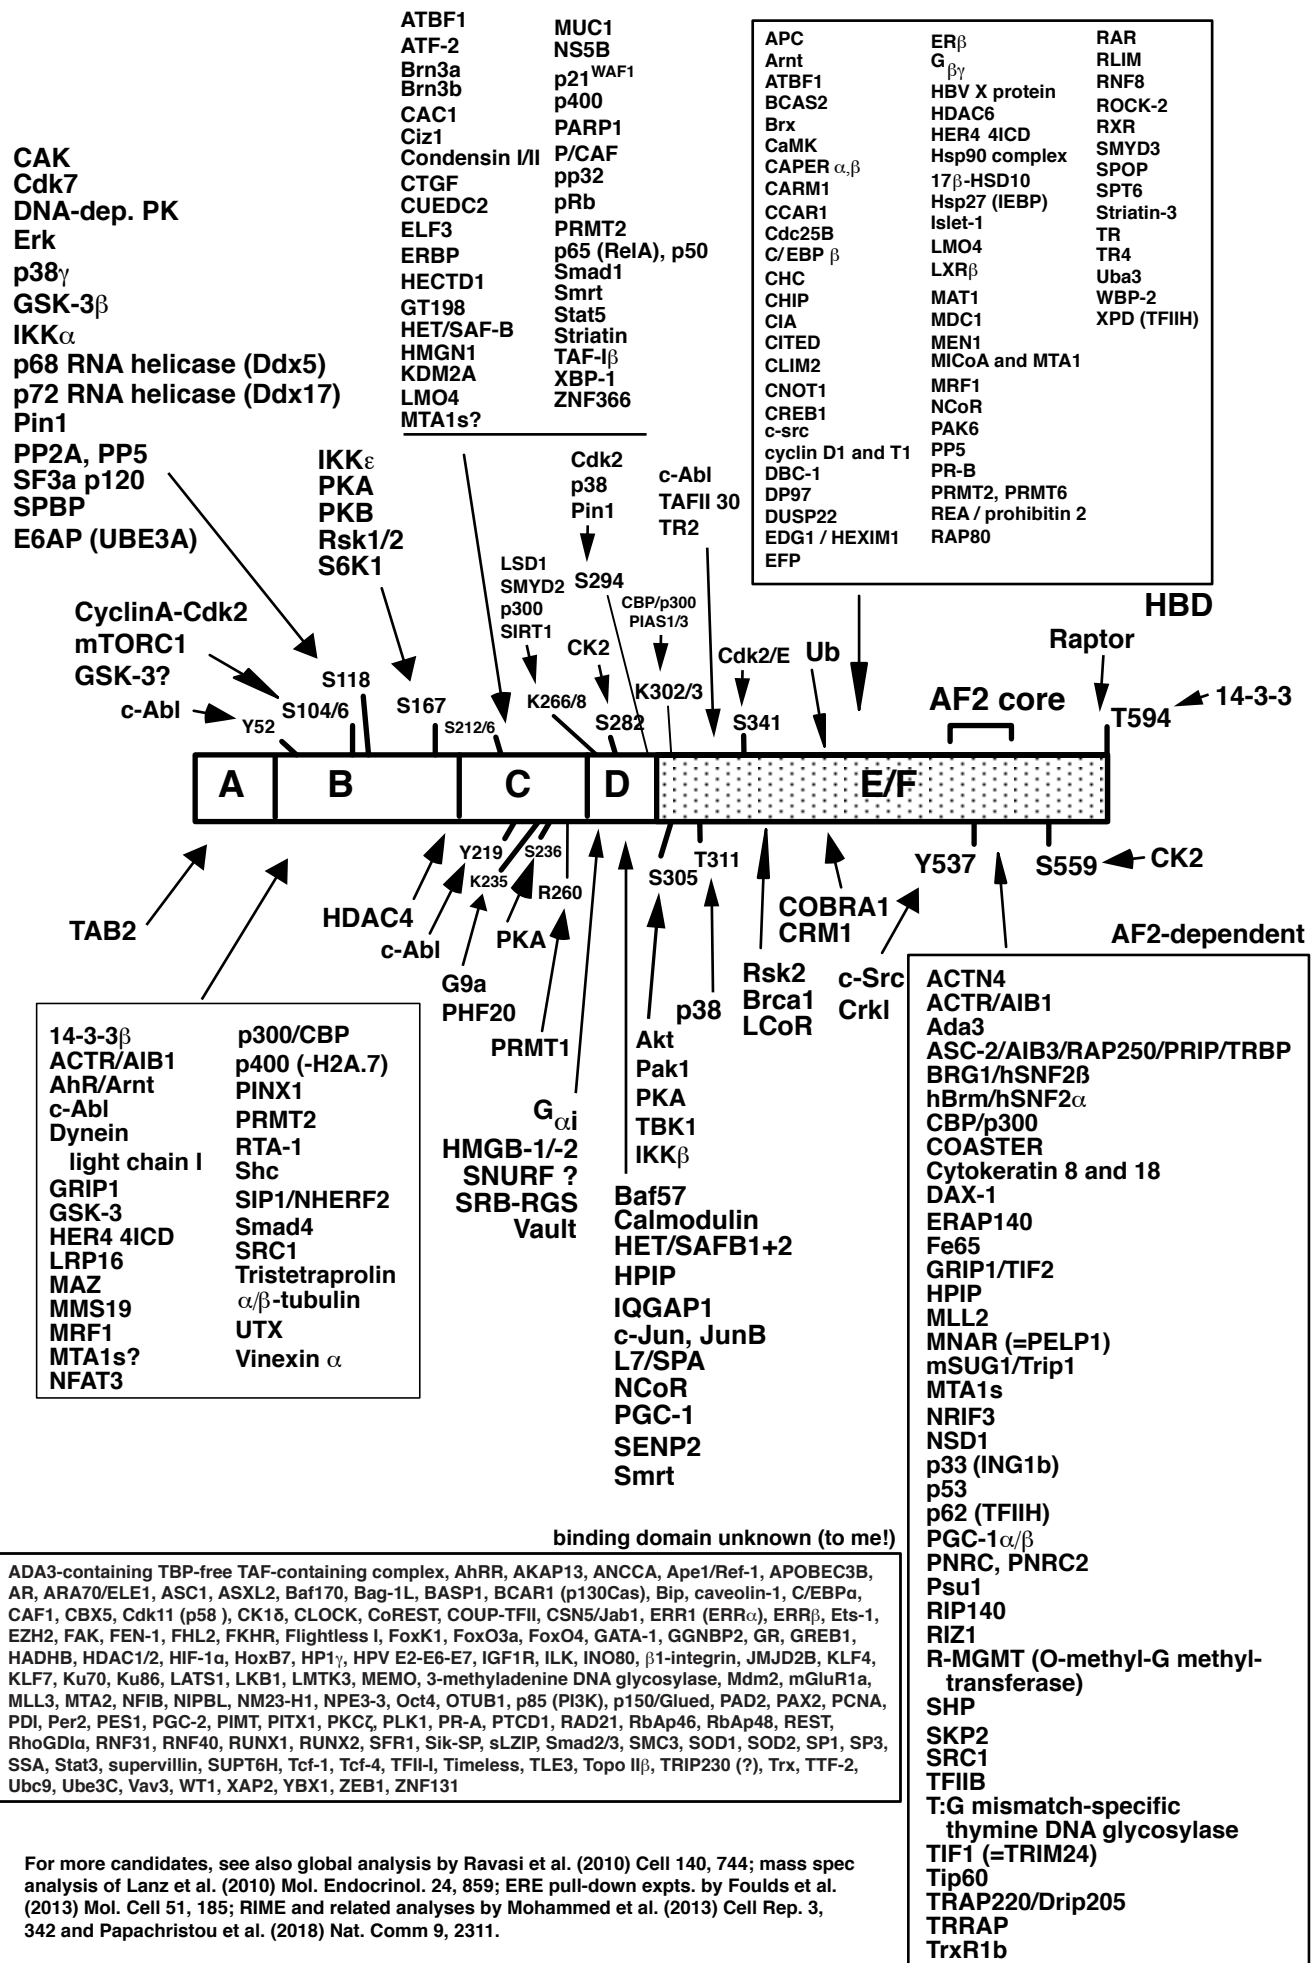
CAK
Cdk7
DNA-dep. PK
Erk
p38$\gamma$
GSK-3$\beta$
IKK$\alpha$
p68 RNA helicase (Ddx5)
p72 RNA helicase (Ddx17)
Pin1
PP2A, PP5
SF3a p120
SPBP
E6AP (UBE3A)

ATBF1
ATF-2
Brn3a
Brn3b
CAC1
Ciz1
Condensin I/II
CTGF
CUEDC2
ELF3
ERBP
HECTD1
GT198
HET/SAF-B
HMGN1
KDM2A
LMO4
MTA1s?

MUC1
NS5B
p21$^{WAF1}$
p400
PARP1
P/CAF
pp32
pRb
PRMT2
p65 (RelA), p50
Smad1
Smrt
Stat5
Striatin
TAF-I$\beta$
XBP-1
ZNF366

APC
Arnt
ATBF1
BCAS2
Brx
CaMK
CAPER $\alpha,\beta$
CARM1
CCAR1
Cdc25B
C/EBP $\beta$
CHC
CHIP
CIA
CITED
CLIM2
CNOT1
CREB1
c-src
cyclin D1 and T1
DBC-1
DP97
DUSP22
EDG1 / HEXIM1
EFP

ER$\beta$
G $_{\beta\gamma}$
HBV X protein
HDAC6
HER4 4ICD
Hsp90 complex
17$\beta$-HSD10
Hsp27 (IEBP)
Islet-1
LMO4
LXR$\beta$
MAT1
MDC1
MEN1
MICoA and MTA1
MRF1
NCoR
PAK6
PP5
PR-B
PRMT2, PRMT6
REA / prohibitin 2
RAP80

RAR
RLIM
RNF8
ROCK-2
RXR
SMYD3
SPOP
SPT6
Striatin-3
TR
TR4
Uba3
WBP-2
XPD (TFIIH)

HBD

IKK$\epsilon$
PKA
PKB
Rsk1/2
S6K1

Cdk2
p38
Pin1

c-Abl
TAFII 30
TR2

LSD1
SMYD2
p300
SIRT1

CBP/p300
PIAS1/3

CyclinA-Cdk2
mTORC1
GSK-3?

c-Abl
Y52
S104/6
S118
S167
S212/6
K266/8
CK2
S282
S294
K302/3
Cdk2/E
S341
Ub
Raptor
AF2 core
T594
14-3-3

A
B
C
D
E/F

Y219
K235
S236
R260
S305
T311
Y537
S559
CK2

TAB2
HDAC4
c-Abl
G9a
PHF20
PKA
PRMT1
G$_{\alpha}$i
HMGB-1/-2
SNURF ?
SRB-RGS
Vault
Akt
Pak1
PKA
TBK1
IKK$\beta$
p38
Rsk2
Brca1
LCoR
COBRA1
CRM1
c-Src
Crkl

AF2-dependent

14-3-3$\beta$
ACTR/AIB1
AhR/Arnt
c-Abl
Dynein
light chain I
GRIP1
GSK-3
HER4 4ICD
LRP16
MAZ
MMS19
MRF1
MTA1s?
NFAT3

p300/CBP
p400 (-H2A.7)
PINX1
PRMT2
RTA-1
Shc
SIP1/NHERF2
Smad4
SRC1
Tristetraprolin
$\alpha/\beta$-tubulin
UTX
Vinexin $\alpha$

Baf57
Calmodulin
HET/SAFB1+2
HPIP
IQGAP1
c-Jun, JunB
L7/SPA
NCoR
PGC-1
SENP2
Smrt

ACTN4
ACTR/AIB1
Ada3
ASC-2/AIB3/RAP250/PRIP/TRBP
BRG1/hSNF2ß
hBrm/hSNF2$\alpha$
CBP/p300
COASTER
Cytokeratin 8 and 18
DAX-1
ERAP140
Fe65
GRIP1/TIF2
HPIP
MLL2
MNAR (=PELP1)
mSUG1/Trip1
MTA1s
NRIF3
NSD1
p33 (ING1b)
p53
p62 (TFIIH)
PGC-1$\alpha/\beta$
PNRC, PNRC2
Psu1
RIP140
RIZ1
R-MGMT (O-methyl-G methyltransferase)
SHP
SKP2
SRC1
TFIIB
T:G mismatch-specific thymine DNA glycosylase
TIF1 (=TRIM24)
Tip60
TRAP220/Drip205
TRRAP
TrxR1b

binding domain unknown (to me!)

ADA3-containing TBP-free TAF-containing complex, AhRR, AKAP13, ANCCA, Ape1/Ref-1, APOBEC3B, AR, ARA70/ELE1, ASC1, ASXL2, Baf170, Bag-1L, BASP1, BCAR1 (p130Cas), Bip, caveolin-1, C/EBPα, CAF1, CBX5, Cdk11 (p58 ), CK1δ, CLOCK, CoREST, COUP-TFII, CSN5/Jab1, ERR1 (ERR$\alpha$), ERR$\beta$, Ets-1, EZH2, FAK, FEN-1, FHL2, FKHR, Flightless I, FoxK1, FoxO3a, FoxO4, GATA-1, GGNBP2, GR, GREB1, HADHB, HDAC1/2, HIF-1α, HoxB7, HP1$\gamma$, HPV E2-E6-E7, IGF1R, ILK, INO80, $\beta$1-integrin, JMJD2B, KLF4, KLF7, Ku70, Ku86, LATS1, LKB1, LMTK3, MEMO, 3-methyladenine DNA glycosylase, Mdm2, mGluR1a, MLL3, MTA2, NFIB, NIPBL, NM23-H1, NPE3-3, Oct4, OTUB1, p85 (PI3K), p150/Glued, PAD2, PAX2, PCNA, PDI, Per2, PES1, PGC-2, PIMT, PITX1, PKCζ, PLK1, PR-A, PTCD1, RAD21, RbAp46, RbAp48, REST, RhoGDIα, RNF31, RNF40, RUNX1, RUNX2, SFR1, Sik-SP, sLZIP, Smad2/3, SMC3, SOD1, SOD2, SP1, SP3, SSA, Stat3, supervillin, SUPT6H, Tcf-1, Tcf-4, TFII-I, Timeless, TLE3, Topo II$\beta$, TRIP230 (?), Trx, TTF-2, Ubc9, Ube3C, Vav3, WT1, XAP2, YBX1, ZEB1, ZNF131

For more candidates, see also global analysis by Ravasi et al. (2010) Cell 140, 744; mass spec analysis of Lanz et al. (2010) Mol. Endocrinol. 24, 859; ERE pull-down expts. by Foulds et al. (2013) Mol. Cell 51, 185; RIME and related analyses by Mohammed et al. (2013) Cell Rep. 3, 342 and Papachristou et al. (2018) Nat. Comm 9, 2311.